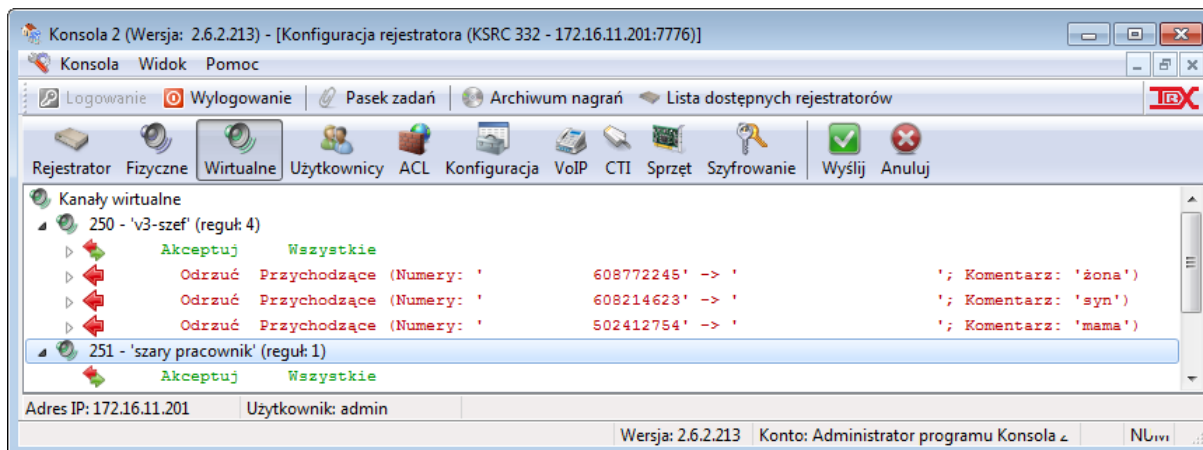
Konsola 2 (Wersja: 2.6.2.213) - [Konfiguracja rejestratora (KSRC 332 - 172.16.11.201:7776)]

Konsola Widok Pomoc

Logowanie Wylogowanie Pasek zadań Archiwum nagrań Lista dostępnych rejestratorów

Rejestrator Fizyczne Wirtualne Użytkownicy ACL Konfiguracja VoIP CTI Sprzęt Szyfrowanie Wyślij Anuluj

Kanały wirtualne
250 - 'v3-szef' (reguł: 4)
Akceptuj Wszystkie
Odrzuć Przychodzące (Numery: ' 608772245' -> ' '; Komentarz: 'żona')
Odrzuć Przychodzące (Numery: ' 608214623' -> ' '; Komentarz: 'syn')
Odrzuć Przychodzące (Numery: ' 502412754' -> ' '; Komentarz: 'mama')
251 - 'szary pracownik' (reguł: 1)
Akceptuj Wszystkie

Adres IP: 172.16.11.201 Użytkownik: admin

Wersja: 2.6.2.213 Konto: Administrator programu Konsola 2 NUM